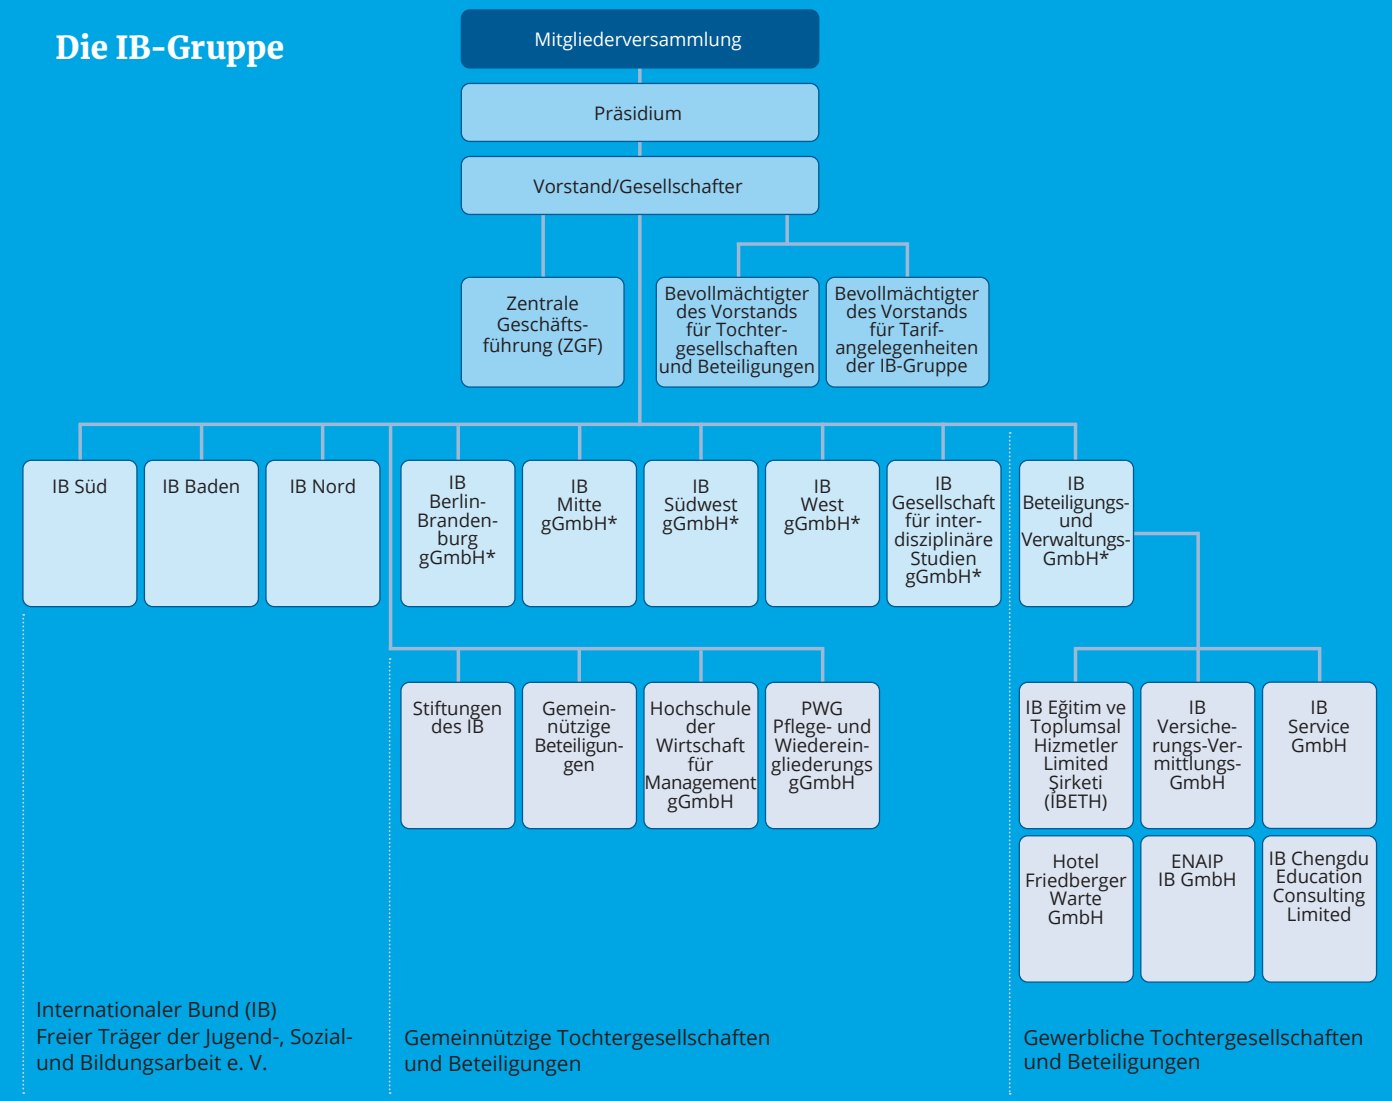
Die IB-Gruppe

Mitgliederversammlung

Präsidium

Vorstand/Gesellschafter

Zentrale Geschäftsführung (ZGF)

Bevollmächtigter des Vorstands für Tochtergesellschaften und Beteiligungen

Bevollmächtigter des Vorstands für Tarifangelegenheiten der IB-Gruppe

IB Süd

IB Baden

IB Nord

IB Berlin-Brandenburg gGmbH*

IB Mitte gGmbH*

IB Südwest gGmbH*

IB West gGmbH*

IB Gesellschaft für interdisziplinäre Studien gGmbH*

IB Beteiligungs- und Verwaltungs-GmbH*

Stiftungen des IB

Gemeinnützige Beteiligungen

Hochschule der Wirtschaft für Management gGmbH

PWG Pflege- und Wiedereingliederungs gGmbH

IB Eğitim ve Toplumsal Hizmetler Limited Şirketi (IBETH)

IB Versicherungs-Vermittlungs-GmbH

IB Service GmbH

Hotel Friedberger Warte GmbH

ENAIP IB GmbH

IB Chengdu Education Consulting Limited

Internationaler Bund (IB)
Freier Träger der Jugend-, Sozial- und Bildungsarbeit e. V.

Gemeinnützige Tochtergesellschaften und Beteiligungen

Gewerbliche Tochtergesellschaften und Beteiligungen